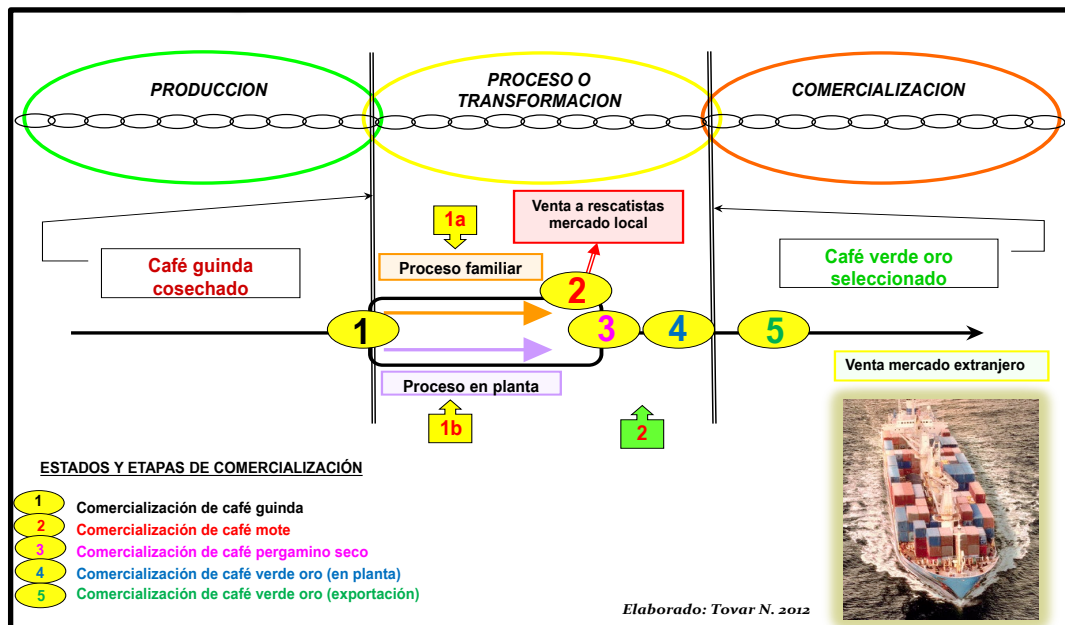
PRODUCCION

PROCESO O TRANSFORMACION

COMERCIALIZACION

Venta a rescatistas mercado local

1a

Café guinda cosechado

Proceso familiar

2

Café verde oro seleccionado

1

3

4

5

Venta mercado extranjero

Proceso en planta

1b

2

ESTADOS Y ETAPAS DE COMERCIALIZACIÓN

1 Comercialización de café guinda

2 Comercialización de café mote

3 Comercialización de café pergamino seco

4 Comercialización de café verde oro (en planta)

5 Comercialización de café verde oro (exportación)

Elaborado: Tovar N. 2012